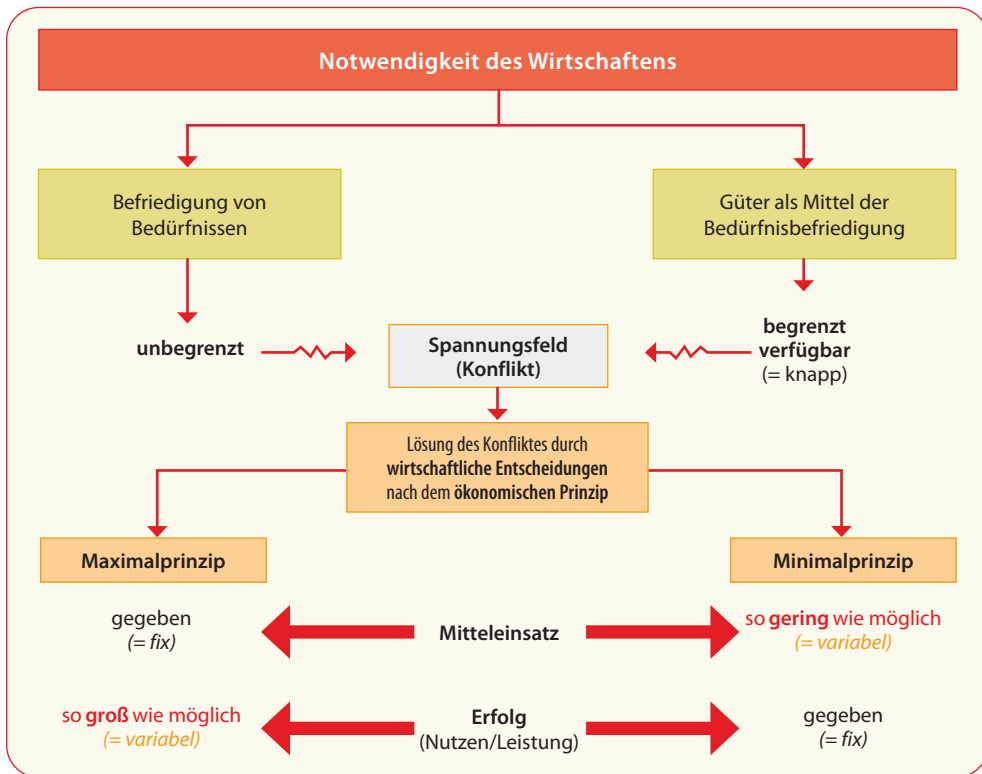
Notwendigkeit des Wirtschaftens

Befriedigung von Bedürfnissen

Güter als Mittel der Bedürfnisbefriedigung

unbegrenzt

Spannungsfeld (Konflikt)

begrenzt verfügbar (= knapp)

Lösung des Konfliktes durch wirtschaftliche Entscheidungen nach dem ökonomischen Prinzip

Maximalprinzip

Minimalprinzip

gegeben (= fix)

Mitteleinsatz

so gering wie möglich (= variabel)

so groß wie möglich (= variabel)

Erfolg (Nutzen/Leistung)

gegeben (= fix)